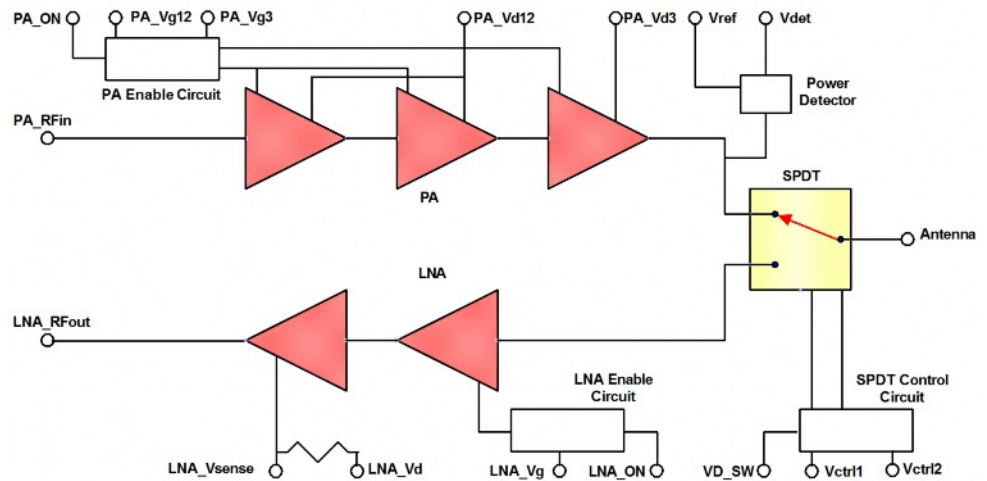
PA_ON
PA_Vg12
PA_Vg3
PA_Vd12
PA_Vd3
Vref
Vdet
PA Enable Circuit
Power Detector
PA_RFin
PA
SPDT
Antenna
LNA
LNA_RFout
LNA Enable Circuit
SPDT Control Circuit
LNA_Vsense
LNA_Vd
LNA_Vg
LNA_ON
VD_SW
Vctrl1
Vctrl2